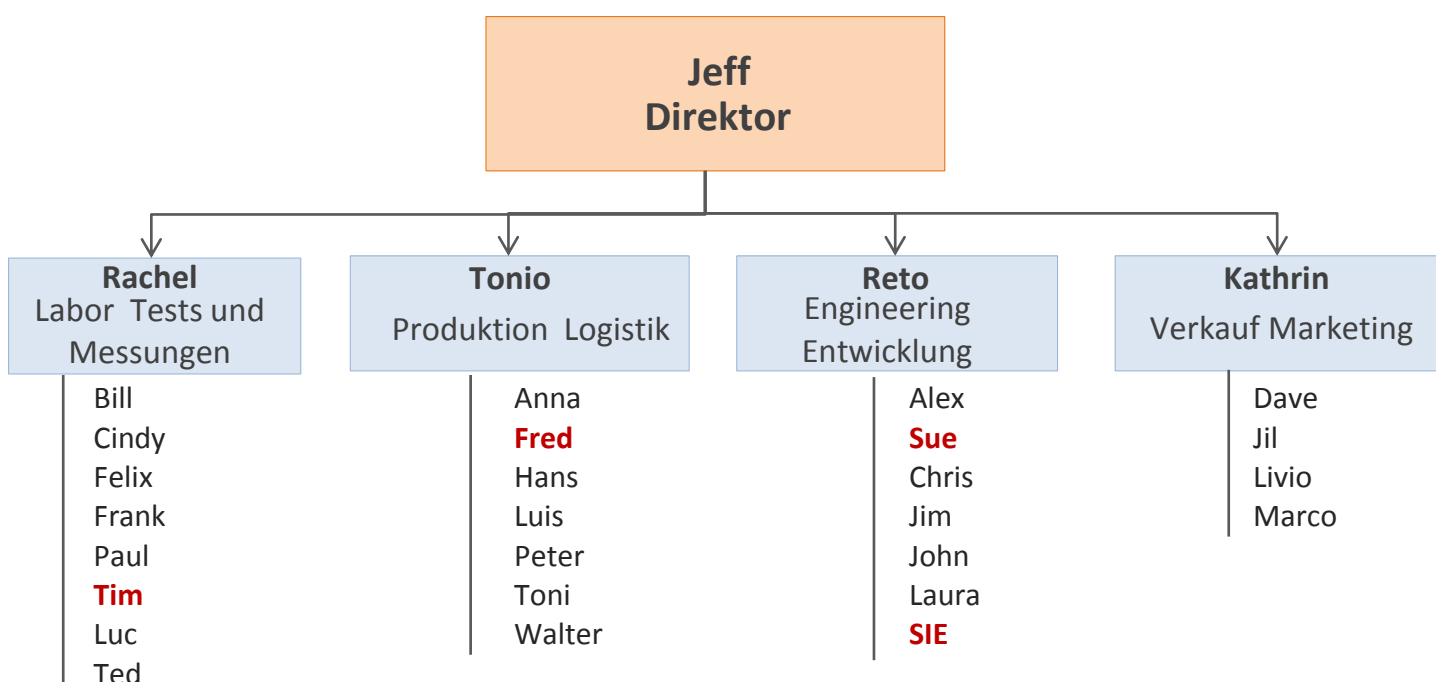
Jeff
Direktor

Rachel
Labor Tests und Messungen

Bill
Cindy
Felix
Frank
Paul
Tim
Luc
Ted

Tonio
Produktion Logistik

Anna
Fred
Hans
Luis
Peter
Toni
Walter

Reto
Engineering Entwicklung

Alex
Sue
Chris
Jim
John
Laura
SIE

Kathrin
Verkauf Marketing

Dave
Jil
Livio
Marco